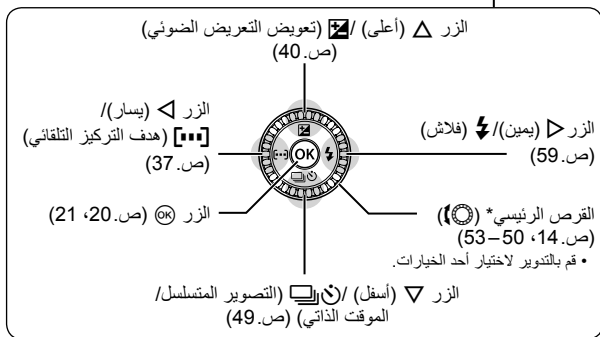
الزر △ (أعلى) /☒ (تعويض التعريض الضوئي)
(ص.40)

الزر ◁ (يسار)/
[···] (هدف التركيز التلقائي)
(ص.37)

الزر ▷ (يمين)/ ⚡ (فلاش)
(ص.59)

الزر OK (ص.20، 21)

القرص الرئيسي* (◎)
(ص.14، 50–53)
• قم بالتدوير لاختيار أحد الخيارات.

الزر ▽ (أسفل) /◌̇/□ (التصوير المتسلسل/
الموقت الذاتي) (ص.49)